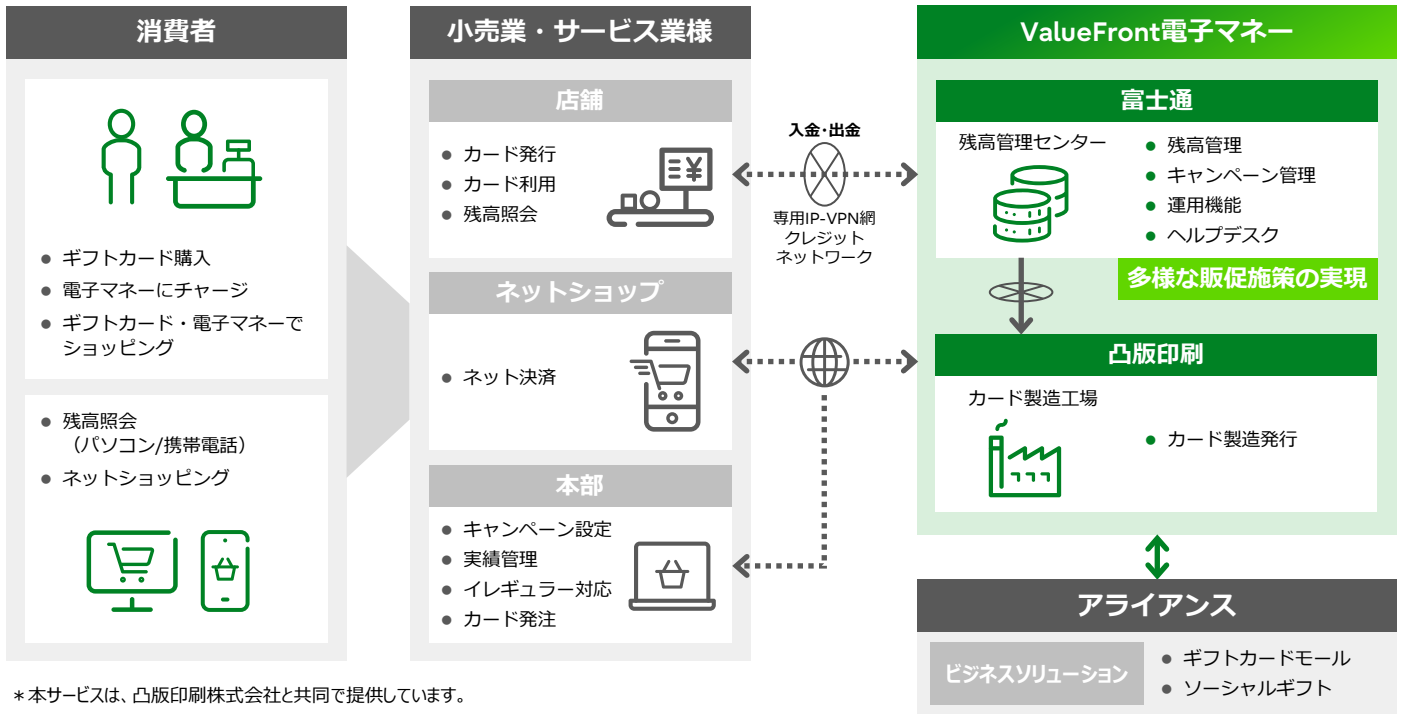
消費者

● ギフトカード購入
● 電子マネーにチャージ
● ギフトカード・電子マネーでショッピング

● 残高照会（パソコン/携帯電話）
● ネットショッピング

小売業・サービス業様

店舗
● カード発行
● カード利用
● 残高照会

ネットショップ
● ネット決済

本部
● キャンペーン設定
● 実績管理
● イレギュラー対応
● カード発注

入金・出金

専用IP-VPN網
クレジット
ネットワーク

ValueFront電子マネー

富士通
残高管理センター
● 残高管理
● キャンペーン管理
● 運用機能
● ヘルプデスク
多様な販促施策の実現

凸版印刷
カード製造工場
● カード製造発行

アライアンス
ビジネスソリューション
● ギフトカードモール
● ソーシャルギフト

＊本サービスは、凸版印刷株式会社と共同で提供しています。